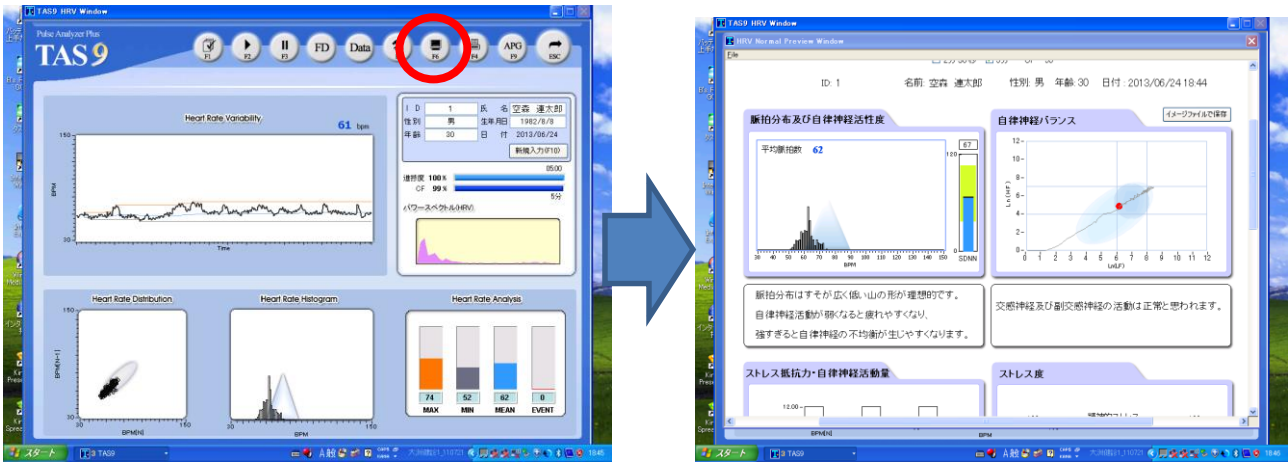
TAS9 HRV Window

Pulse Analyzer Plus
TAS9

F1 F2 F3 FD Data F6 F8 APG F9 ESC

Heart Rate Variability
61 bpm
150
BPM
30
Time

ＩＤ 1 氏名 空森 連太郎
性別 男 生年月日 1982/8/8
年齢 30 日付 2013/06/24
新規入力(F10)

05:00
進捗度 100％
CF 99％
5分
パワースペクトル(HRV)

Heart Rate Distribution
150
BPM[n+1]
30
BPM[n]

Heart Rate Histogram
30 BPM 150

Heart Rate Analysis
74 MAX
52 MIN
62 MEAN
0 EVENT

スタート
TAS9
18:45

TAS9 HRV Window
HRV Normal Preview Window
File

ID: 1 名前: 空森 連太郎 性別: 男 年齢: 30 日付: 2013/06/24 18:44

脈拍分布及び自律神経活性度
平均脈拍数 62
67
120
0
SDNN
30 40 50 60 70 80 90 100 110 120 130 140 150
BPM

自律神経バランス
イメージファイルで保存
12
10
8
6
4
2
0
Ln(HF)
0 1 2 3 4 5 6 7 8 9 10 11 12
Ln(LF)

脈拍分布はすそが広く低い山の形が理想的です。
自律神経活動が弱くなると疲れやすくなり、
強すぎると自律神経の不均衡が生じやすくなります。

交感神経及び副交感神経の活動は正常と思われます。

ストレス抵抗力・自律神経活動量
12.00
ストレス度

スタート
TAS9
18:45